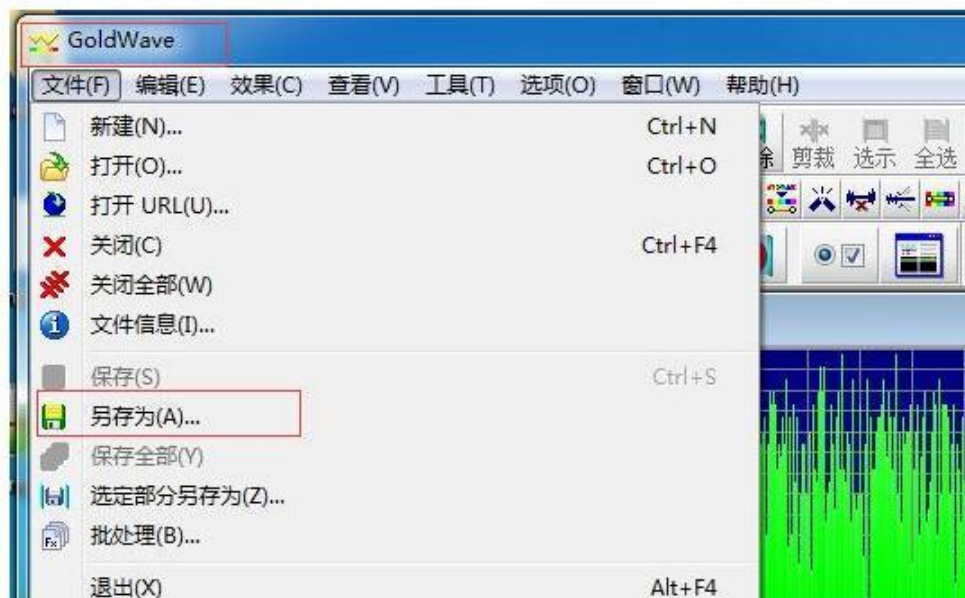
GoldWave

文件(F) 编辑(E) 效果(C) 查看(V) 工具(T) 选项(O) 窗口(W) 帮助(H)

新建(N)... Ctrl+N
打开(O)... Ctrl+O
打开 URL(U)...
关闭(C) Ctrl+F4
关闭全部(W)
文件信息(I)...
保存(S) Ctrl+S
另存为(A)...
保存全部(Y)
选定部分另存为(Z)...
批处理(B)...
退出(X) Alt+F4

除 剪裁 选示 全选